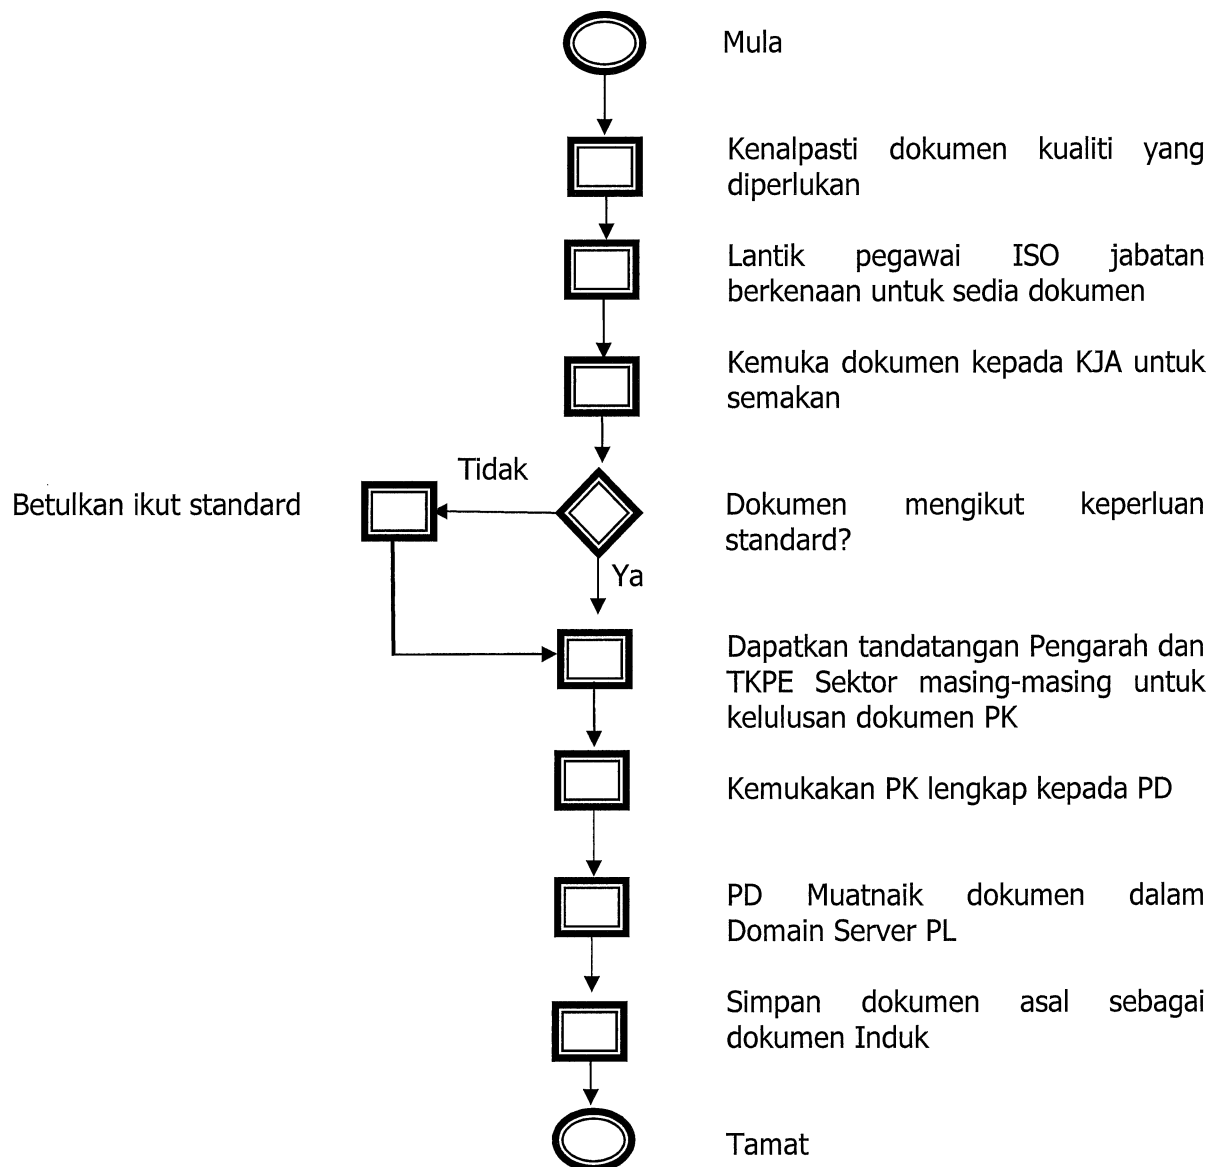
Mula

Kenalpasti dokumen kualiti yang diperlukan

Lantik pegawai ISO jabatan berkenaan untuk sedia dokumen

Kemuka dokumen kepada KJA untuk semakan

Tidak

Betulkan ikut standard

Dokumen mengikut keperluan standard?

Ya

Dapatkan tandatangan Pengarah dan TKPE Sektor masing-masing untuk kelulusan dokumen PK

Kemukakan PK lengkap kepada PD

PD Muatnaik dokumen dalam Domain Server PL

Simpan dokumen asal sebagai dokumen Induk

Tamat